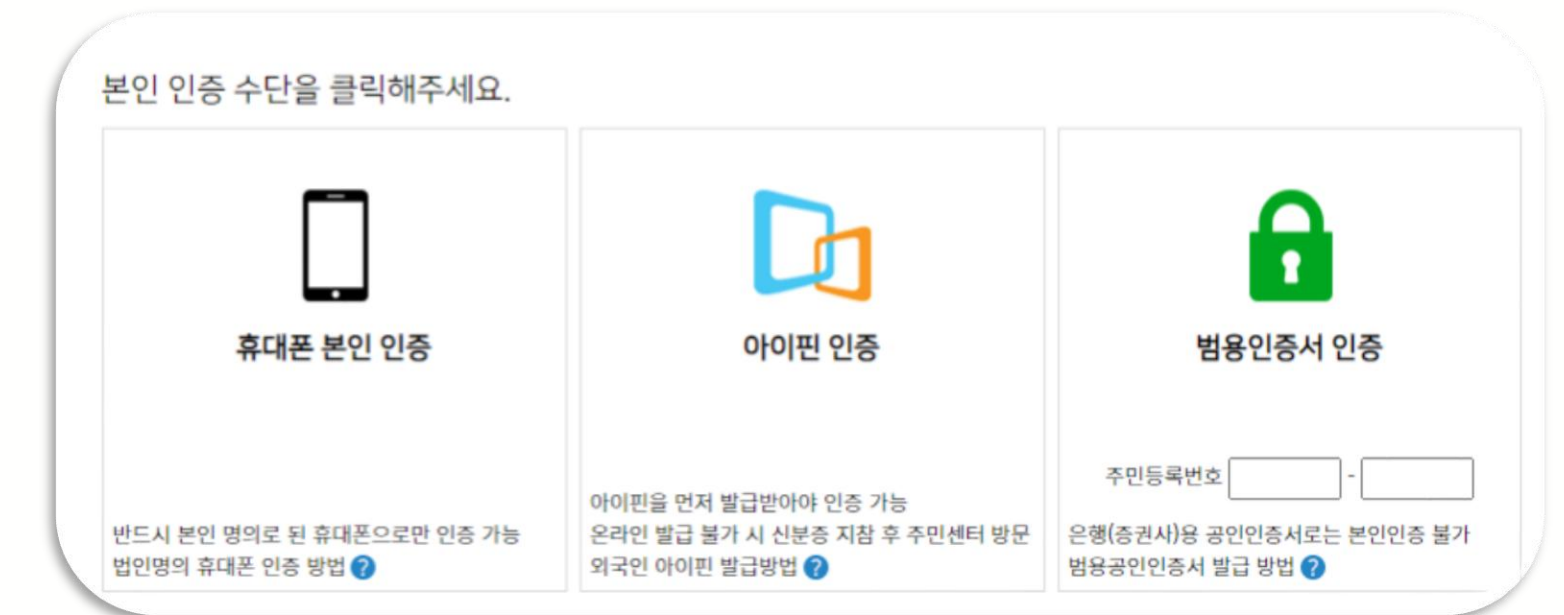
본인 인증 수단을 클릭해주세요.

휴대폰 본인 인증

반드시 본인 명의로 된 휴대폰으로만 인증 가능
법인명의 휴대폰 인증 방법 ?

아이핀 인증

아이핀을 먼저 발급받아야 인증 가능
온라인 발급 불가 시 신분증 지참 후 주민센터 방문
외국인 아이핀 발급방법 ?

범용인증서 인증

주민등록번호 -

은행(증권사)용 공인인증서로는 본인인증 불가
범용공인인증서 발급 방법 ?